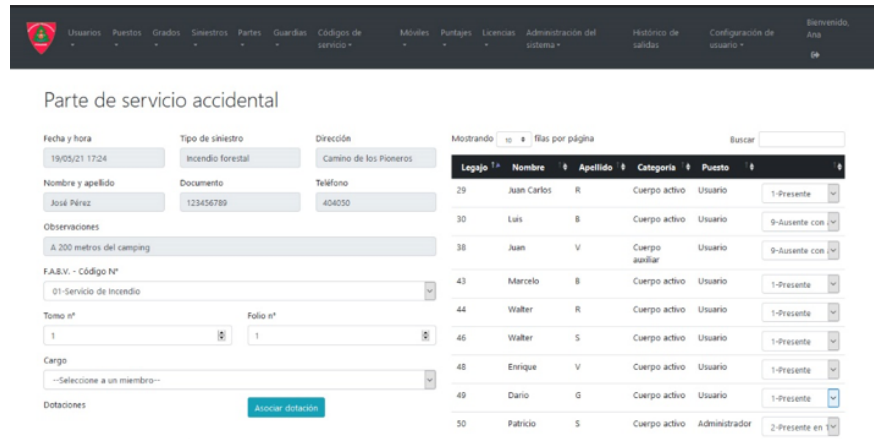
Usuarios ▾ Puestos ▾ Grados ▾ Siniestros ▾ Partes ▾ Guardias ▾ Códigos de servicio ▾ Móviles ▾ Puntajes ▾ Licencias ▾ Administración del sistema ▾ Histórico de salidas Configuración de usuario ▾ Bienvenido, Ana

Parte de servicio accidental

Fecha y hora
19/05/21 17:24
Tipo de siniestro
Incendio forestal
Dirección
Camino de los Pioneros
Nombre y apellido
José Pérez
Documento
123456789
Teléfono
404050
Observaciones
A 200 metros del camping
F.A.B.V. - Código N°
01-Servicio de Incendio
Tomo n°
1
Folio n°
1
Cargo
--Seleccione a un miembro--
Dotaciones
Asociar dotación

Mostrando 10 filas por página
Buscar

| Legajo | Nombre | Apellido | Categoría | Puesto | |
|---|---|---|---|---|---|
| 29 | Juan Carlos | R | Cuerpo activo | Usuario | 1-Presente |
| 30 | Luis | B | Cuerpo activo | Usuario | 9-Ausente con |
| 38 | Juan | V | Cuerpo auxiliar | Usuario | 9-Ausente con |
| 43 | Marcelo | B | Cuerpo activo | Usuario | 1-Presente |
| 44 | Walter | R | Cuerpo activo | Usuario | 1-Presente |
| 46 | Walter | S | Cuerpo activo | Usuario | 1-Presente |
| 48 | Enrique | V | Cuerpo activo | Usuario | 1-Presente |
| 49 | Darío | G | Cuerpo activo | Usuario | 1-Presente |
| 50 | Patricio | S | Cuerpo activo | Administrador | 2-Presente en |